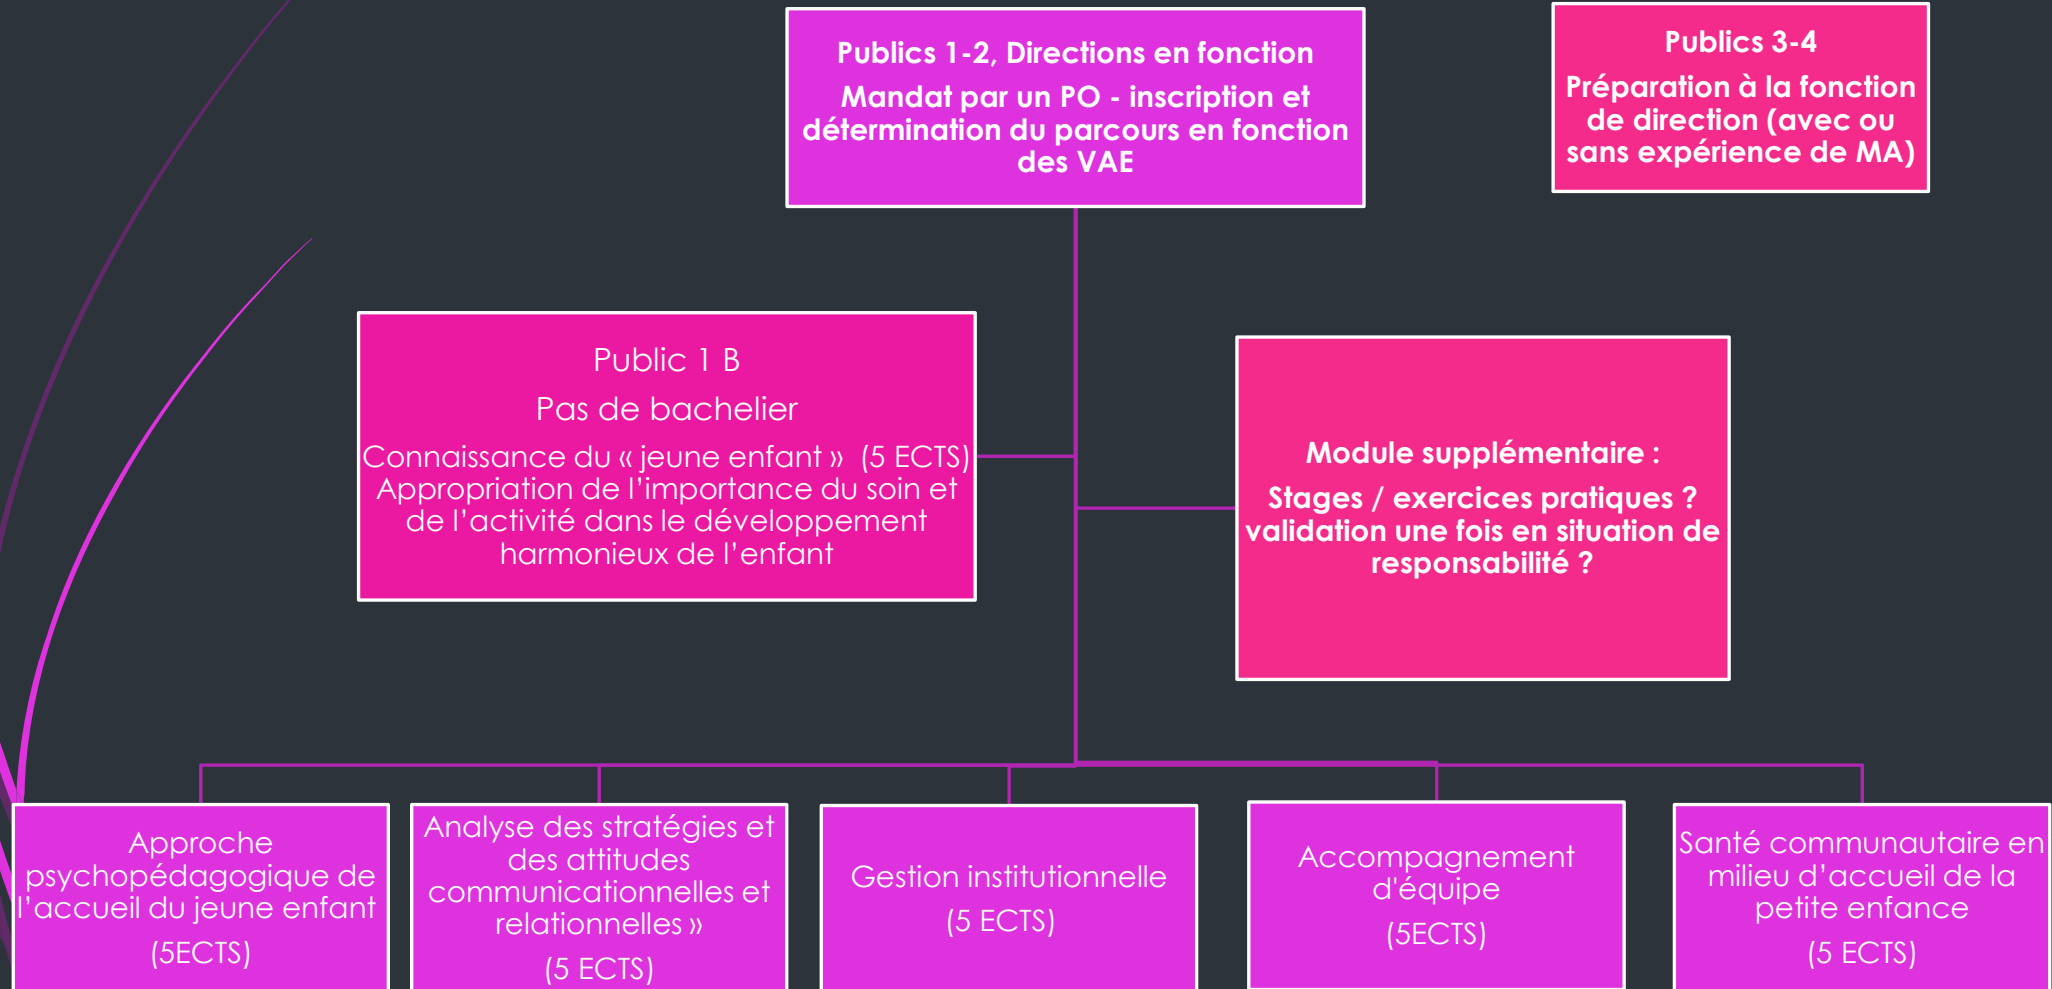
Publics 1-2, Directions en fonction

Mandat par un PO - inscription et détermination du parcours en fonction des VAE

Publics 3-4

Préparation à la fonction de direction (avec ou sans expérience de MA)

Public 1 B

Pas de bachelier

Connaissance du « jeune enfant » (5 ECTS) Appropriation de l'importance du soin et de l'activité dans le développement harmonieux de l'enfant

Module supplémentaire :

Stages / exercices pratiques ? validation une fois en situation de responsabilité ?

Approche psychopédagogique de l'accueil du jeune enfant

(5ECTS)

Analyse des stratégies et des attitudes communicationnelles et relationnelles »

(5 ECTS)

Gestion institutionnelle

(5 ECTS)

Accompagnement d'équipe

(5ECTS)

Santé communautaire en milieu d'accueil de la petite enfance

(5 ECTS)